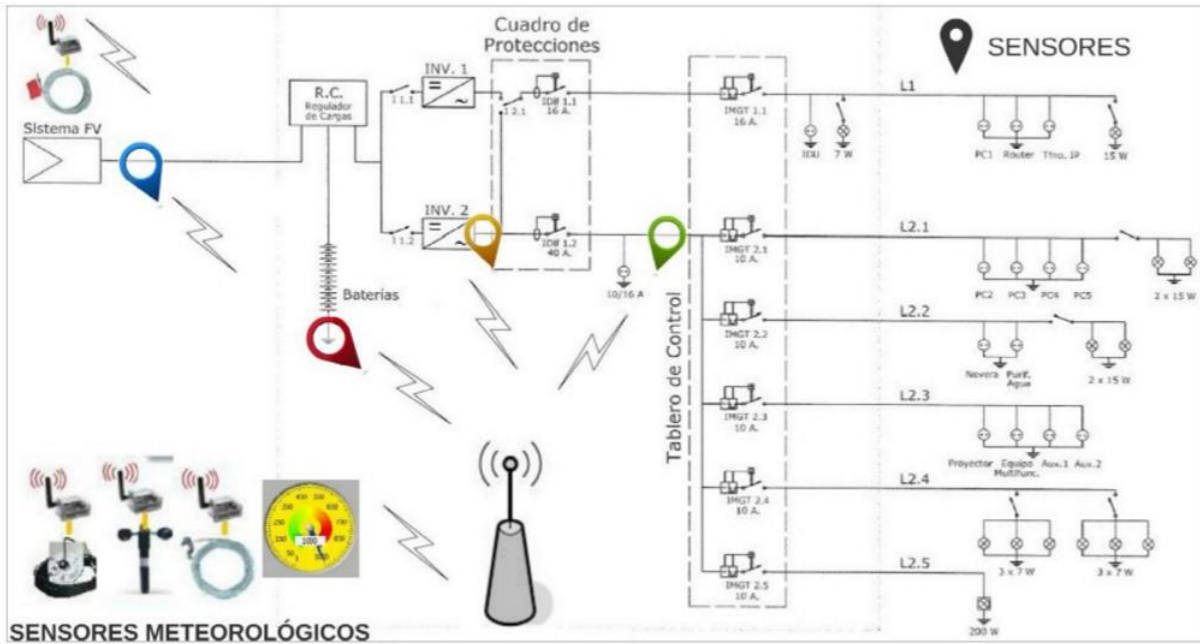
Cuadro de Protecciones

SENSORES

Sistema FV

R.C. Regulador de Cargas

I 1.1

INV. 1

I 2.1

ID# 1.1 16 A.

IMGT 1.1 16 A.

L1

IDU

7 W

PC1

Router

Tlfno. IP

15 W

I 1.2

INV. 2

ID# 1.2 40 A.

10/16 A

IMGT 2.1 10 A.

L2.1

PC2

PC3

PC4

PC5

2 x 15 W

Baterías

Tablero de Control

IMGT 2.2 10 A.

L2.2

Nevera

Purif. Agua

2 x 15 W

IMGT 2.3 10 A.

L2.3

Proyector

Equipo Multifunc.

Aux.1

Aux.2

IMGT 2.4 10 A.

L2.4

3 x 7 W

3 x 7 W

IMGT 2.5 10 A.

L2.5

200 W

1000

SENSORES METEOROLÓGICOS